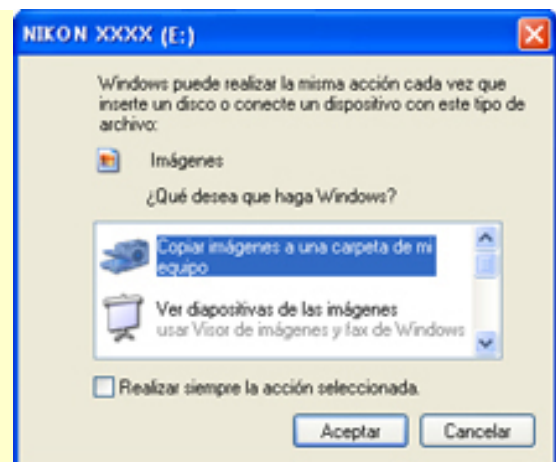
NIKON XXXX (E:)

Windows puede realizar la misma acción cada vez que inserte un disco o conecte un dispositivo con este tipo de archivo:

Imágenes

¿Qué desea que haga Windows?

Copiar imágenes a una carpeta de mi equipo

Ver diapositivas de las imágenes
usar Visor de imágenes y fax de Windows

Realizar siempre la acción seleccionada.

Aceptar

Cancelar